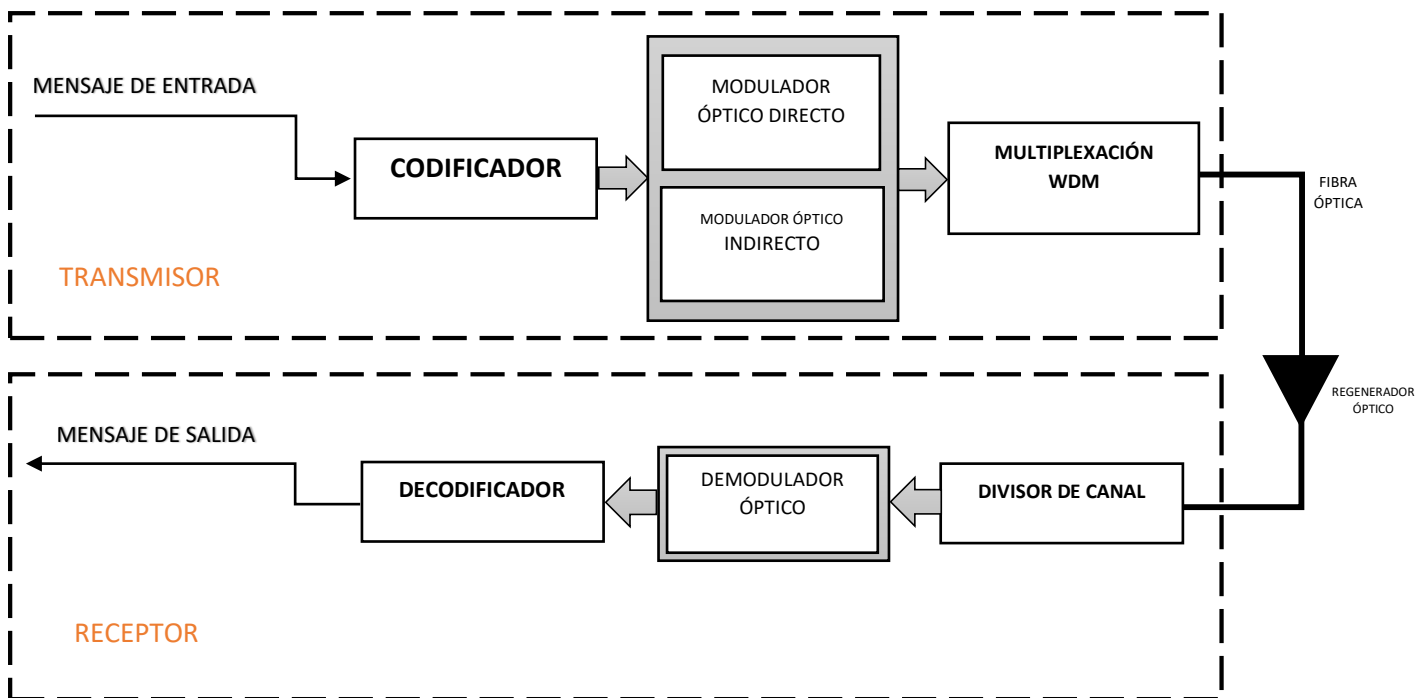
MENSAJE DE ENTRADA

CODIFICADOR

MODULADOR ÓPTICO DIRECTO

MODULADOR ÓPTICO INDIRECTO

MULTIPLEXACIÓN WDM

FIBRA ÓPTICA

TRANSMISOR

REGENERADOR ÓPTICO

MENSAJE DE SALIDA

DECODIFICADOR

DEMODULADOR ÓPTICO

DIVISOR DE CANAL

RECEPTOR